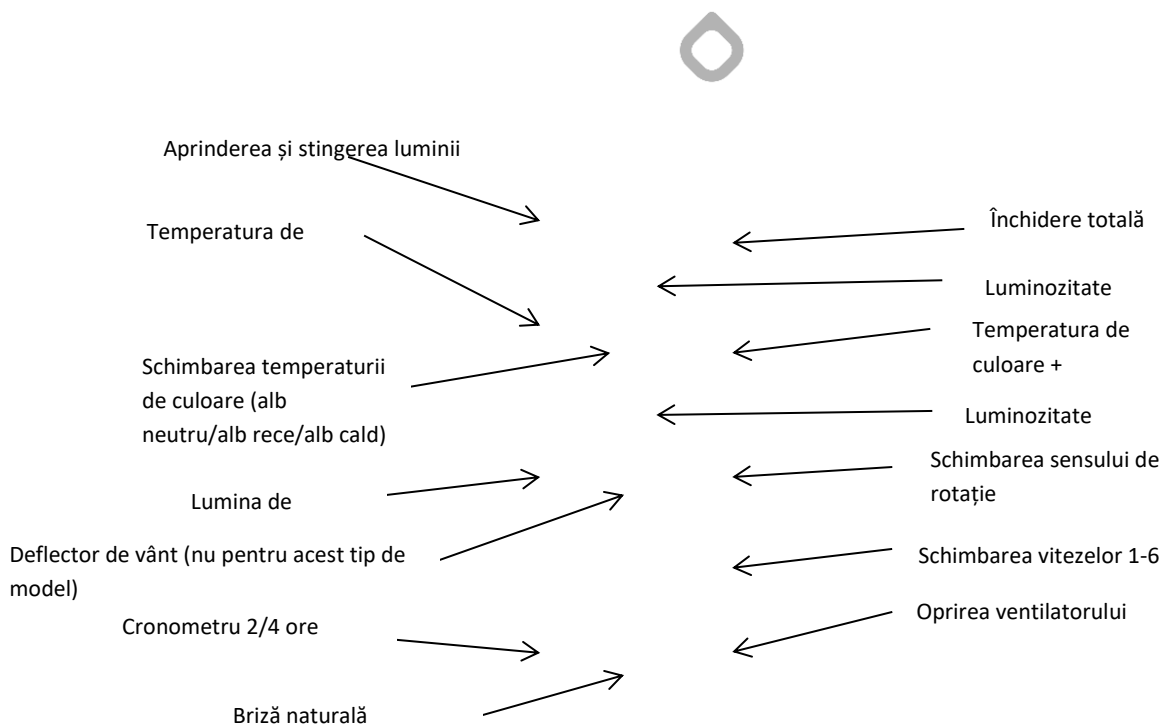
Aprinderea și stingerea luminii

Temperatura de

Schimbarea temperaturii de culoare (alb neutru/alb rece/alb cald)

Lumina de

Deflector de vânt (nu pentru acest tip de model)

Cronometru 2/4 ore

Briză naturală

Închidere totală

Luminozitate

Temperatura de culoare +

Luminozitate

Schimbarea sensului de rotație

Schimbarea vitezelor 1-6

Oprirea ventilatorului